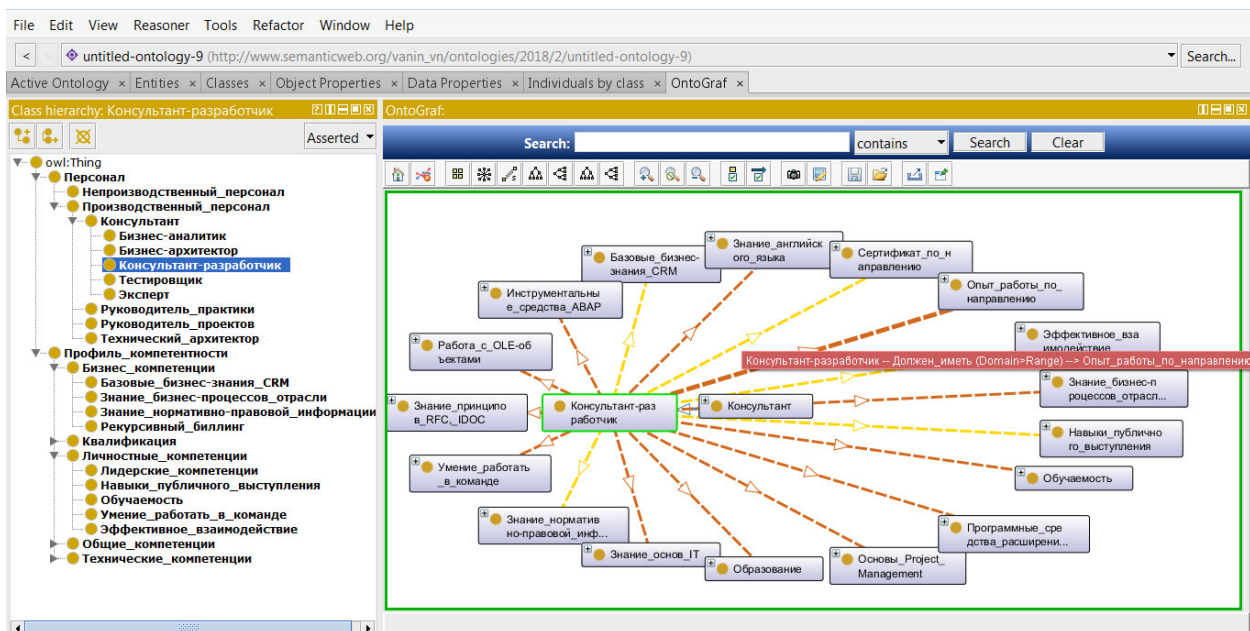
File Edit View Reasoner Tools Refactor Window Help

< > untitled-ontology-9 (http://www.semanticweb.org/vanin_vn/ontologies/2018/2/untitled-ontology-9) Search...

Active Ontology × Entities × Classes × Object Properties × Data Properties × Individuals by class × OntoGraf ×

Class hierarchy: Консультант-разработчик

Asserted

owl:Thing
Персонал
Непроизводственный_персонал
Производственный_персонал
Консультант
Бизнес-аналитик
Бизнес-архитектор
Консультант-разработчик
Тестировщик
Эксперт
Руководитель_практики
Руководитель_проектов
Технический_архитектор
Профиль_компетентности
Бизнес_компетенции
Базовые_бизнес-знания_CRM
Знание_бизнес-процессов_отрасли
Знание_нормативно-правовой_информации
Рекурсивный_биллинг
Квалификация
Личностные_компетенции
Лидерские_компетенции
Навыки_публичного_выступления
Обучаемость
Умение_работать_в_команде
Эффективное_взаимодействие
Общие_компетенции
Технические_компетенции

OntoGraf:

Search: contains Search Clear

Базовые_бизнес-знания_CRM
Знание_английского_языка
Сертификат_по_направлению
Инструментальные_средства_ABAP
Опыт_работы_по_направлению
Работа_с_OLE-объектами
Эффективное_взаимодействие
Консультант-разработчик -- Должен_иметь (Domain>Range) --> Опыт_работы_по_направлению
Знание_бизнес-процессов_отрасл...
Знание_принципов_RFC,_IDOC
Консультант-разработчик
Консультант
Навыки_публичного_выступления
Умение_работать_в_команде
Обучаемость
Знание_нормативно-правовой_инф...
Программные_средства_расширени...
Знание_основ_IT
Образование
Основы_Project_Management